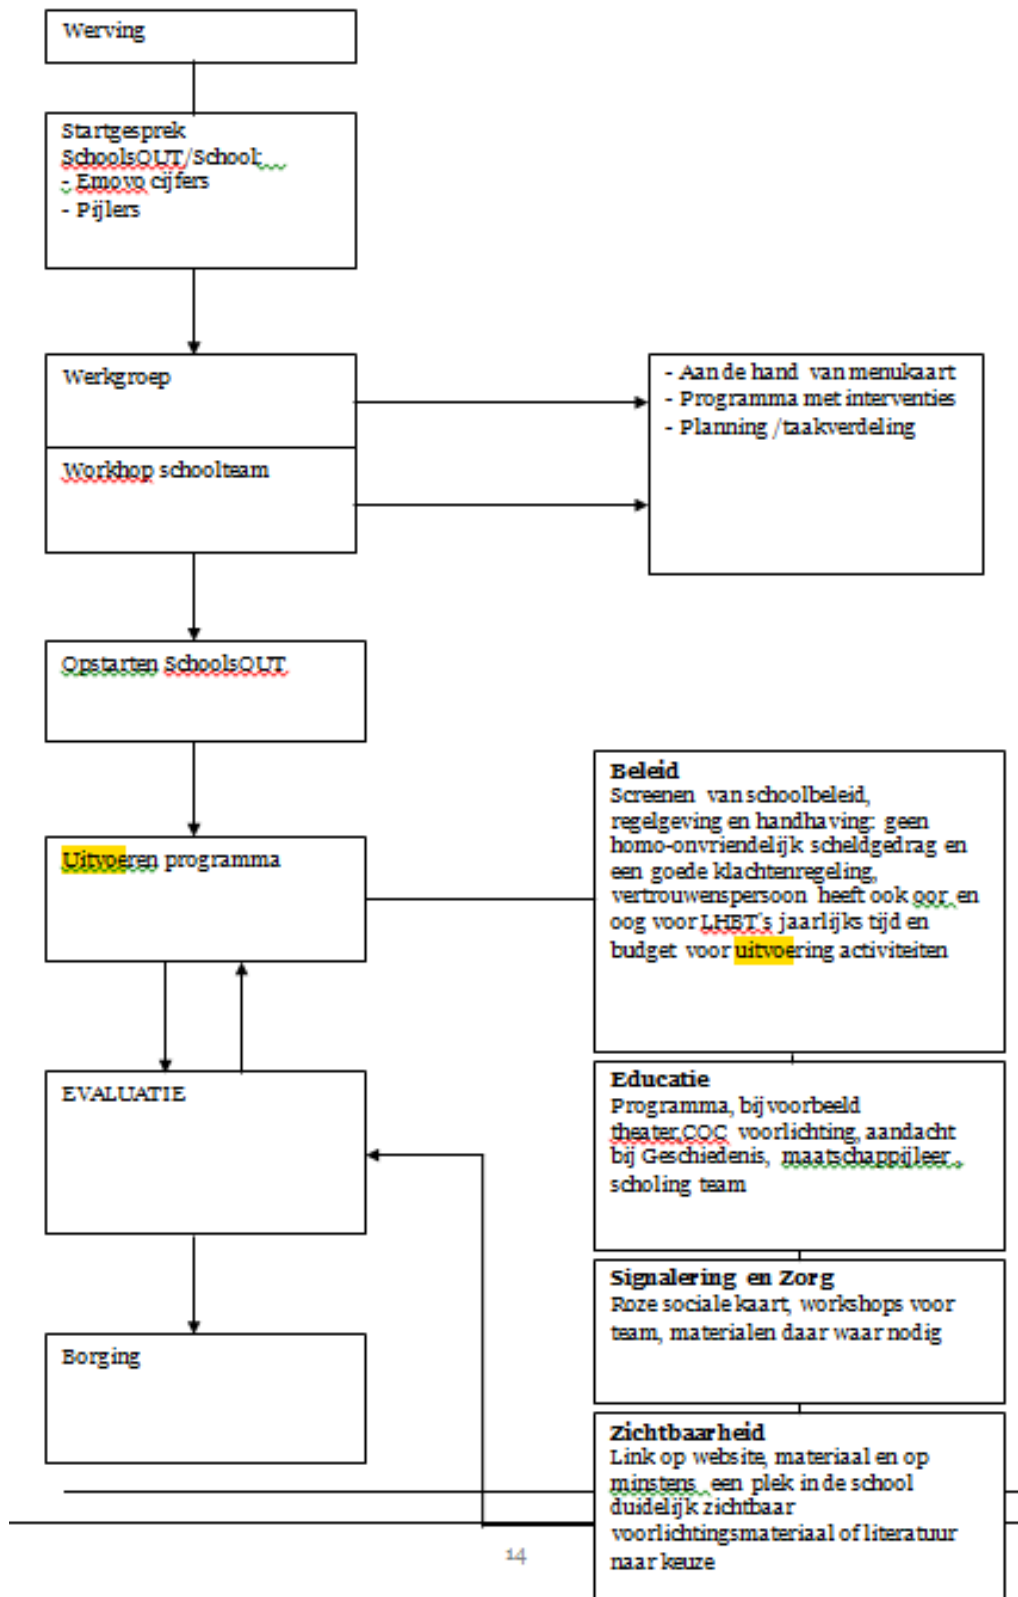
Werving

Startgesprek
SchoolsOUT/School:
- Emovo cijfers
- Pijlers

Werkgroep

Workhop schoolteam

- Aan de hand van menukaart
- Programma met interventies
- Planning /taakverdeling

Opstarten SchoolsOUT

Uitvoeren programma

Beleid
Screenen van schoolbeleid, regelgeving en handhaving: geen homo-onvriendelijk scheldgedrag en een goede klachtenregeling, vertrouwenspersoon heeft ook oor en oog voor LHBT's jaarlijks tijd en budget voor uitvoering activiteiten

EVALUATIE

Educatie
Programma, bijvoorbeeld theater,COC voorlichting, aandacht bij Geschiedenis, maatschappijleer , scholing team

Signalering en Zorg
Roze sociale kaart, workshops voor team, materialen daar waar nodig

Borging

Zichtbaarheid
Link op website, materiaal en op minstens een plek in de school duidelijk zichtbaar voorlichtingsmateriaal of literatuur naar keuze

14